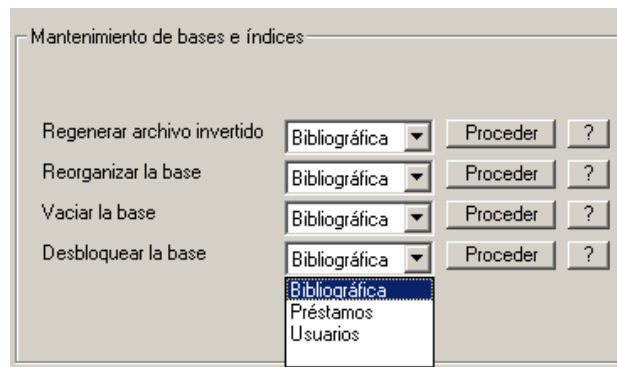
Mantenimiento de bases e índices

Regenerar archivo invertido Bibliográfica Proceder ?

Reorganizar la base Bibliográfica Proceder ?

Vaciar la base Bibliográfica Proceder ?

Desbloquear la base Bibliográfica Proceder ?

Bibliográfica
Préstamos
Usuarios